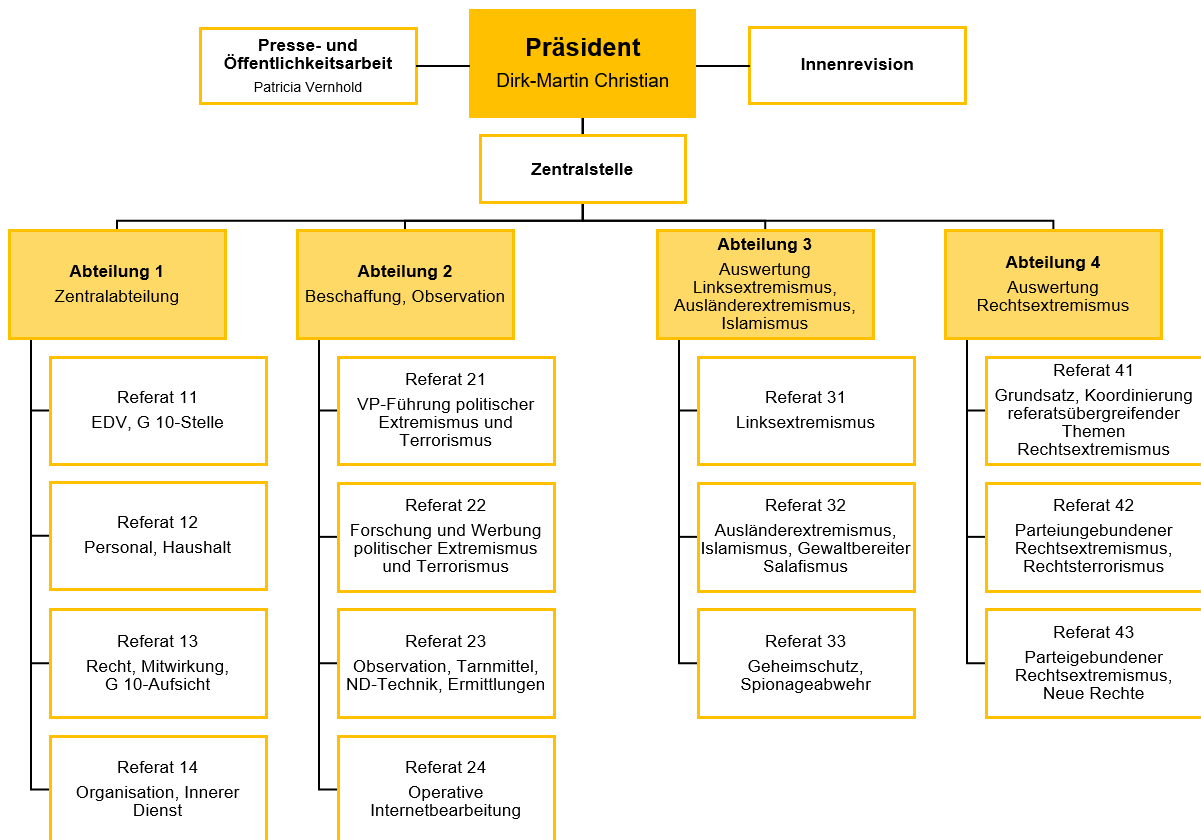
Presse- und Öffentlichkeitsarbeit
Patricia Vernhold

Präsident
Dirk-Martin Christian

Innenrevision

Zentralstelle

Abteilung 1
Zentralabteilung

Referat 11
EDV, G 10-Stelle

Referat 12
Personal, Haushalt

Referat 13
Recht, Mitwirkung, G 10-Aufsicht

Referat 14
Organisation, Innerer Dienst

Abteilung 2
Beschaffung, Observation

Referat 21
VP-Führung politischer Extremismus und Terrorismus

Referat 22
Forschung und Werbung politischer Extremismus und Terrorismus

Referat 23
Observation, Tarnmittel, ND-Technik, Ermittlungen

Referat 24
Operative Internetbearbeitung

Abteilung 3
Auswertung Linksextremismus, Ausländerextremismus, Islamismus

Referat 31
Linksextremismus

Referat 32
Ausländerextremismus, Islamismus, Gewaltbereiter Salafismus

Referat 33
Geheimschutz, Spionageabwehr

Abteilung 4
Auswertung Rechtsextremismus

Referat 41
Grundsatz, Koordinierung referatsübergreifender Themen Rechtsextremismus

Referat 42
Parteiungebundener Rechtsextremismus, Rechtsterrorismus

Referat 43
Parteigebundener Rechtsextremismus, Neue Rechte